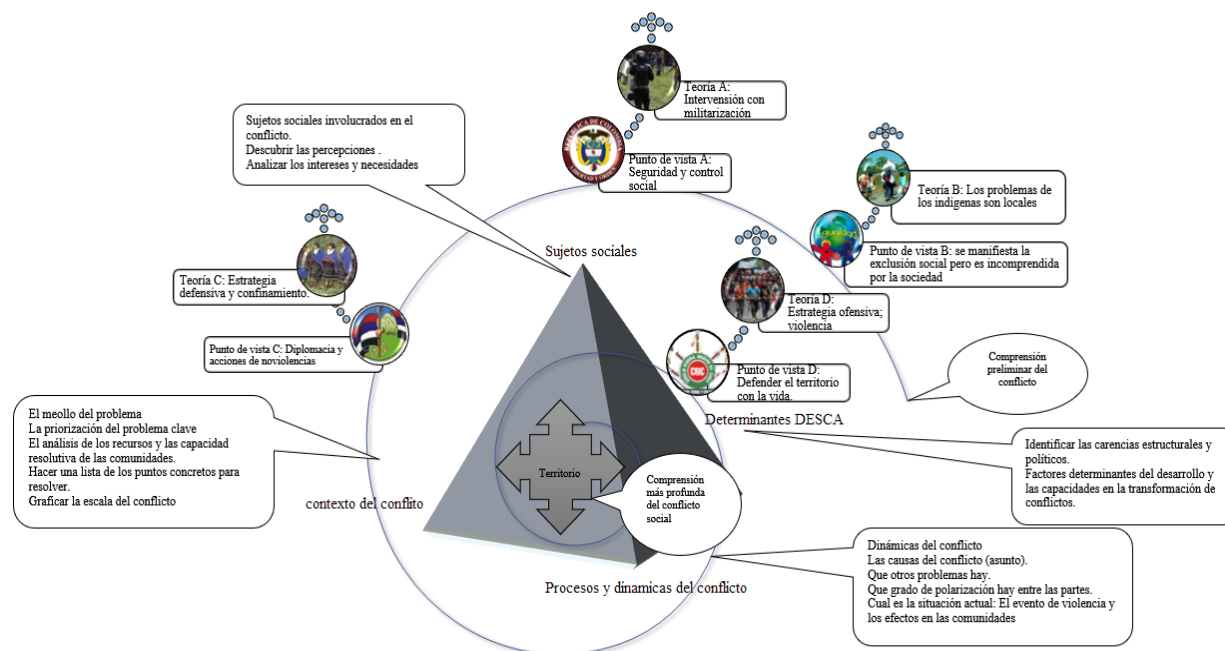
Sujetos sociales involucrados en el conflicto.
Descubrir las percepciones .
Analizar los intereses y necesidades

Teoría A: Intervensión con militarización

REPUBLICA DE COLOMBIA
LIBERTAD Y ORDEN

Punto de vista A: Seguridad y control social

Teoría B: Los problemas de los indigenas son locales

Punto de vista B: se manifiesta la exclusión social pero es incomprendida por la sociedad

Teoría C: Estrategia defensiva y confinamiento.

Punto de vista C: Diplomacia y acciones de noviolencias

Sujetos sociales

Teoría D: Estrategia ofensiva; violencia

CRIC

Punto de vista D: Defender el territorio con la vida.

Comprensión preliminar del conflicto

El meollo del problema
La priorización del problema clave
El análisis de los recursos y las capacidad resolutiva de las comunidades.
Hacer una lista de los puntos concretos para resolver.
Graficar la escala del conflicto

Determinantes DESCA

Identificar las carencias estructurales y políticos.
Factores determinantes del desarrollo y las capacidades en la transformación de conflictos.

Territorio

Comprensión más profunda del conflicto social

contexto del conflito

Dinámicas del conflicto
Las causas del conflicto (asunto).
Que otros problemas hay.
Que grado de polarización hay entre las partes.
Cual es la situación actual: El evento de violencia y los efectos en las comunidades

Procesos y dinamicas del conflicto